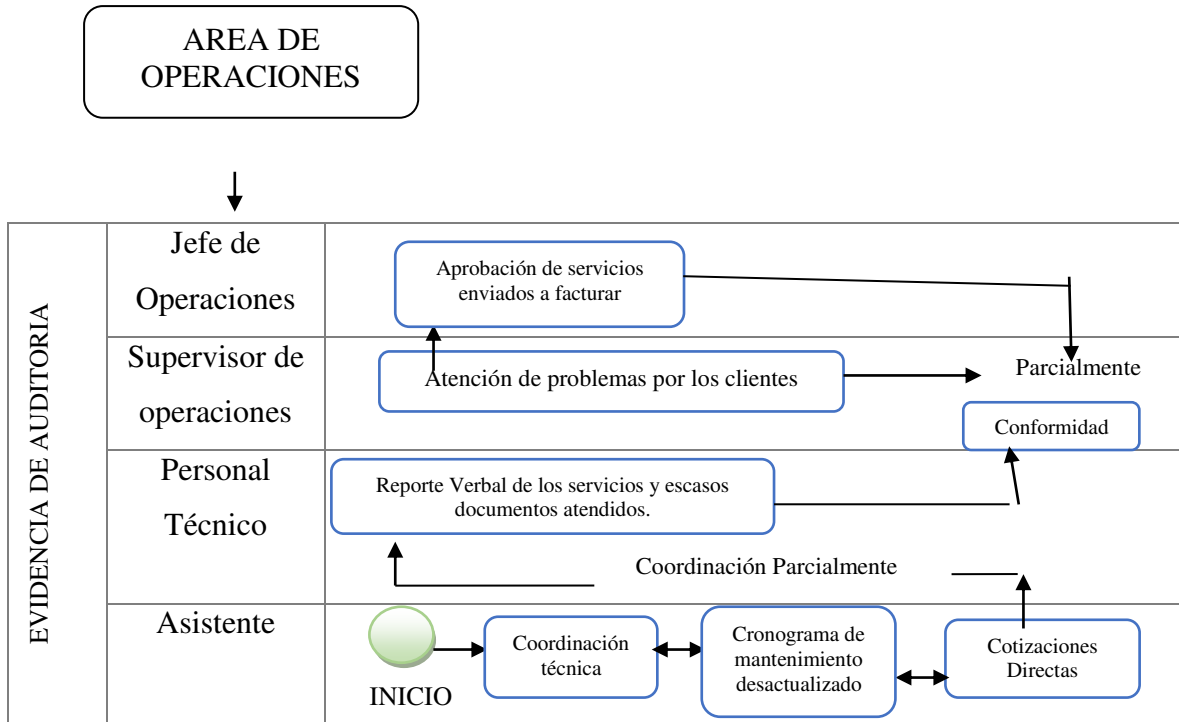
AREA DE OPERACIONES

EVIDENCIA DE AUDITORIA

Jefe de Operaciones

Aprobación de servicios enviados a facturar

Supervisor de operaciones

Atención de problemas por los clientes

Parcialmente

Conformidad

Personal Técnico

Reporte Verbal de los servicios y escasos documentos atendidos.

Coordinación Parcialmente

Asistente

INICIO

Coordinación técnica

Cronograma de mantenimiento desactualizado

Cotizaciones Directas